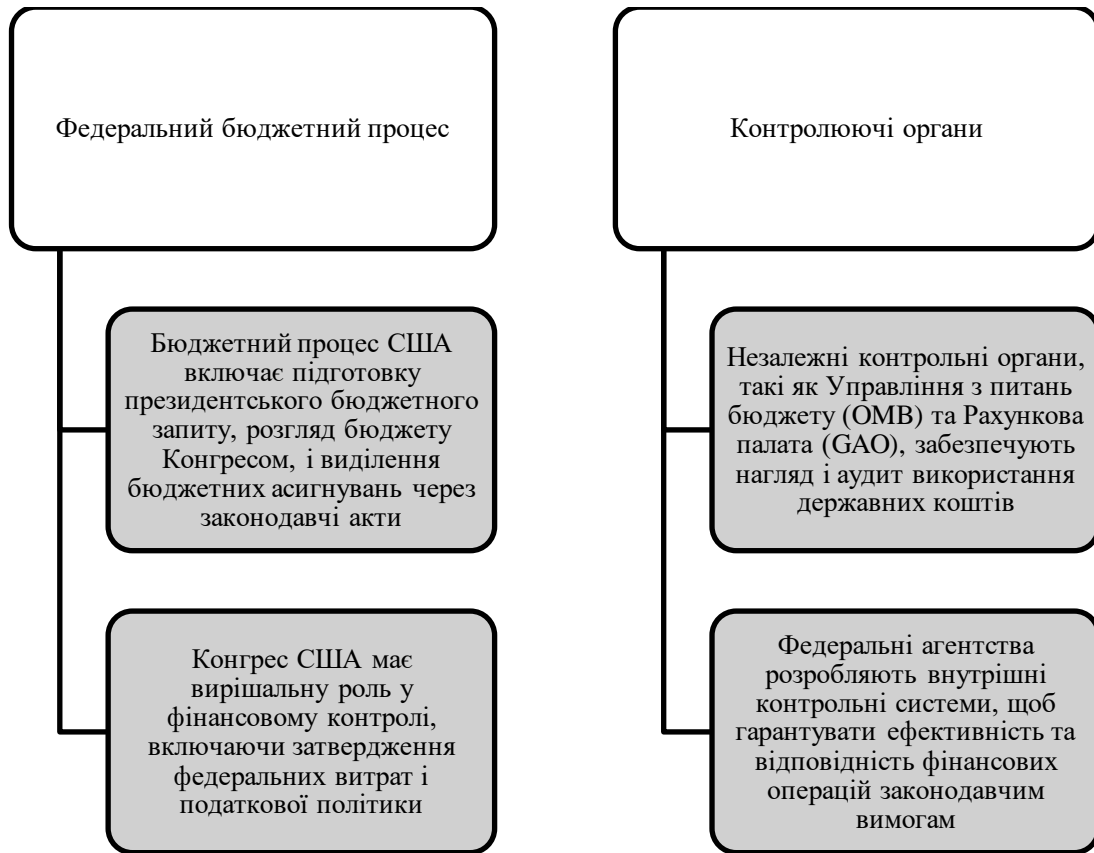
Федеральний бюджетний процес

Бюджетний процес США включає підготовку президентського бюджетного запиту, розгляд бюджету Конгресом, і виділення бюджетних асигнувань через законодавчі акти

Конгрес США має вирішальну роль у фінансовому контролі, включаючи затвердження федеральних витрат і податкової політики

Контролюючі органи

Незалежні контрольні органи, такі як Управління з питань бюджету (OMB) та Рахункова палата (GAO), забезпечують нагляд і аудит використання державних коштів

Федеральні агентства розробляють внутрішні контрольні системи, щоб гарантувати ефективність та відповідність фінансових операцій законодавчим вимогам